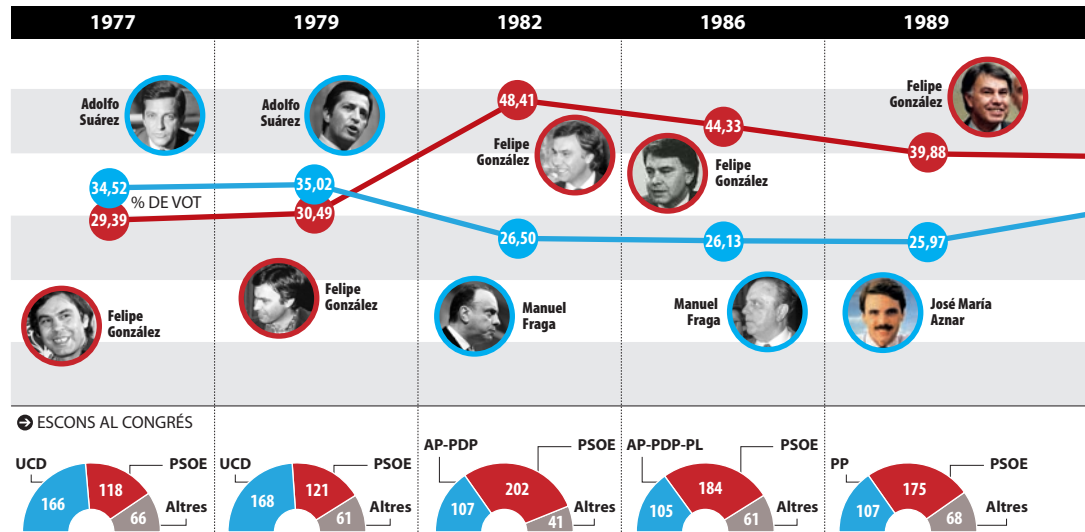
1977

1979

1982

1986

1989

Adolfo Suárez

34,52

% DE VOT

29,39

Felipe González

UCD
166
118
PSOE
66
Altres

Adolfo Suárez

35,02

30,49

Felipe González

UCD
168
121
PSOE
61
Altres

48,41

Felipe González

26,50

Manuel Fraga

AP-PDP
PSOE
107
202
41
Altres

44,33

Felipe González

26,13

Manuel Fraga

AP-PDP-PL
PSOE
105
184
61
Altres

Felipe González

39,88

25,97

José María Aznar

PP
PSOE
107
175
68
Altres

ESCONS AL CONGRÉS